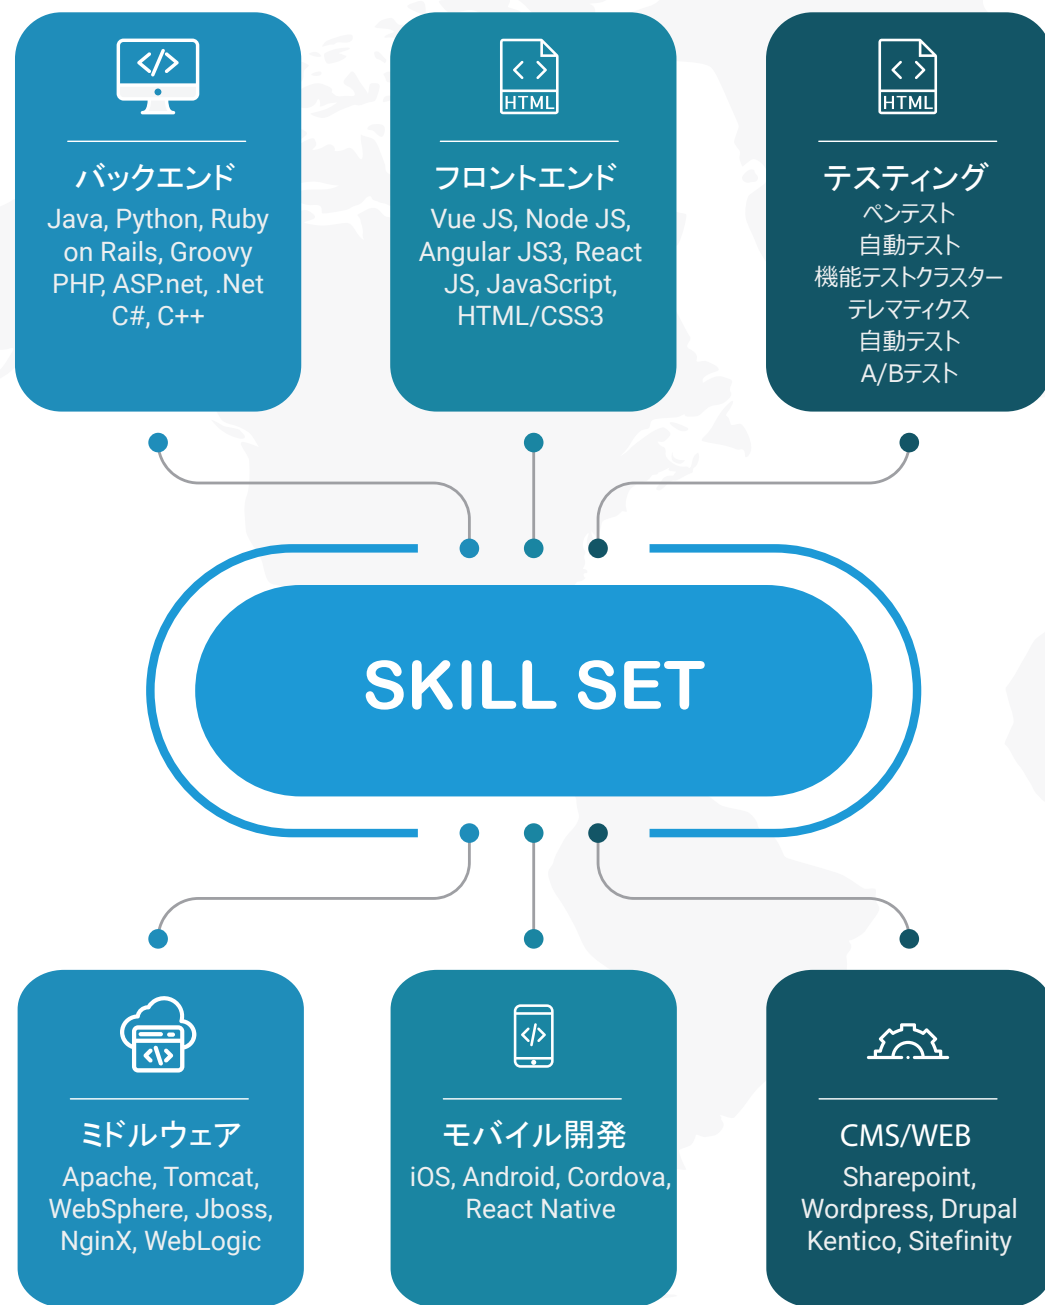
</>

バックエンド

Java, Python, Ruby on Rails, Groovy PHP, ASP.net, .Net C#, C++

< >
HTML

フロントエンド

Vue JS, Node JS, Angular JS3, React JS, JavaScript, HTML/CSS3

< >
HTML

テスティング

ペンテスト
自動テスト
機能テストクラスター
テレマティクス
自動テスト
A/Bテスト

SKILL SET

</>

ミドルウェア

Apache, Tomcat, WebSphere, Jboss, NginX, WebLogic

</>

モバイル開発

iOS, Android, Cordova, React Native

CMS/WEB

Sharepoint, Wordpress, Drupal Kentico, Sitefinity